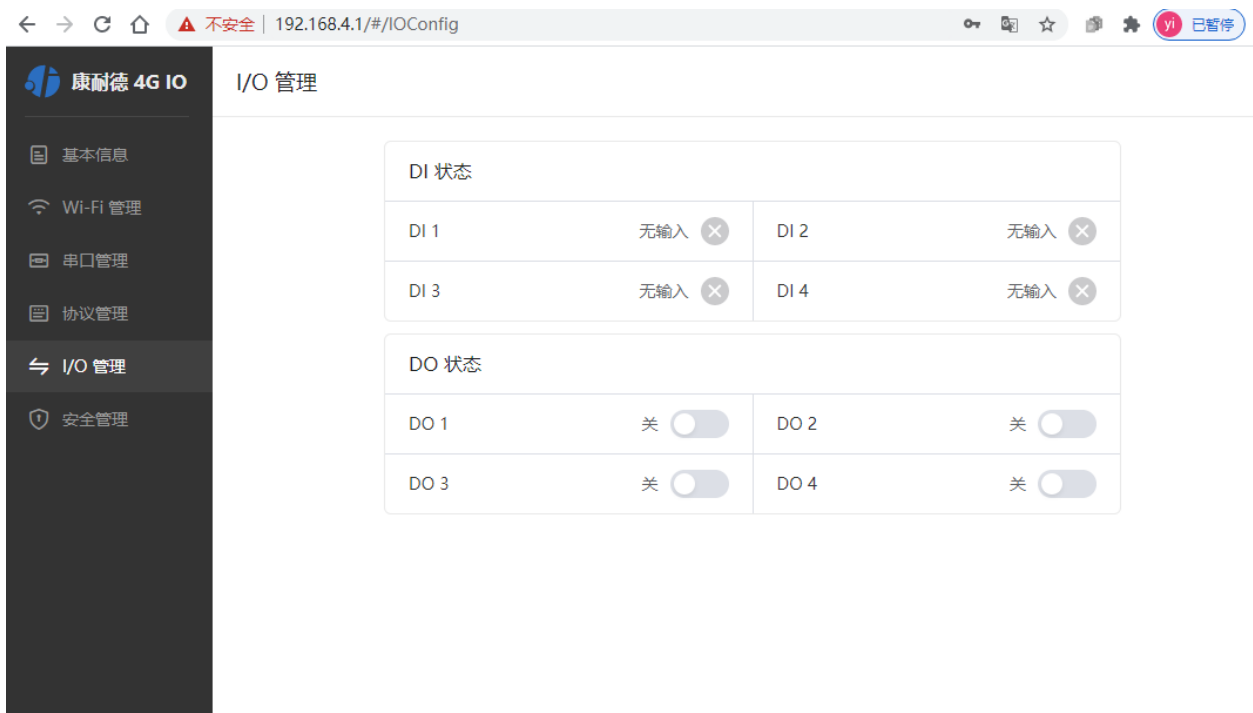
不安全 | 192.168.4.1/#/IOConfig

yi 已暂停

康耐德 4G IO

基本信息
Wi-Fi 管理
串口管理
协议管理
I/O 管理
安全管理

I/O 管理

DI 状态

| DI 1 | 无输入 | DI 2 | 无输入 |
|---|---|---|---|
| DI 3 | 无输入 | DI 4 | 无输入 |

DO 状态

| DO 1 | 关 | DO 2 | 关 |
|---|---|---|---|
| DO 3 | 关 | DO 4 | 关 |